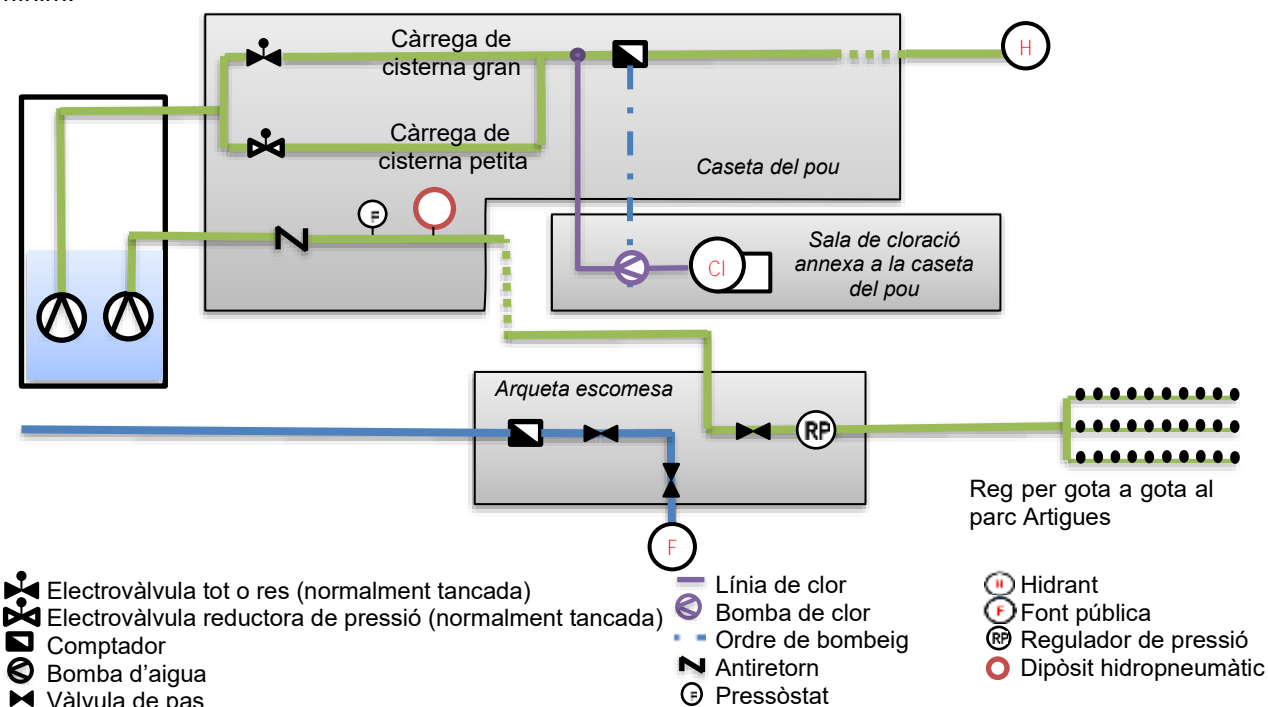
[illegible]

Càrrega de cisterna gran

H

Càrrega de cisterna petita

Caseta del pou

Cl

Sala de cloració annexa a la caseta del pou

Arqueta escomesa

RP

Reg per gota a gota al parc Artigues

F

Electrovàlvula tot o res (normalment tancada)
Electrovàlvula reductora de pressió (normalment tancada)
Comptador
Bomba d'aigua
Vàlvula de pas

Línia de clor
Bomba de clor
Ordre de bombeig
Antiretorn
Pressòstat

Hidrant
Font pública
Regulador de pressió
Dipòsit hidropneumàtic